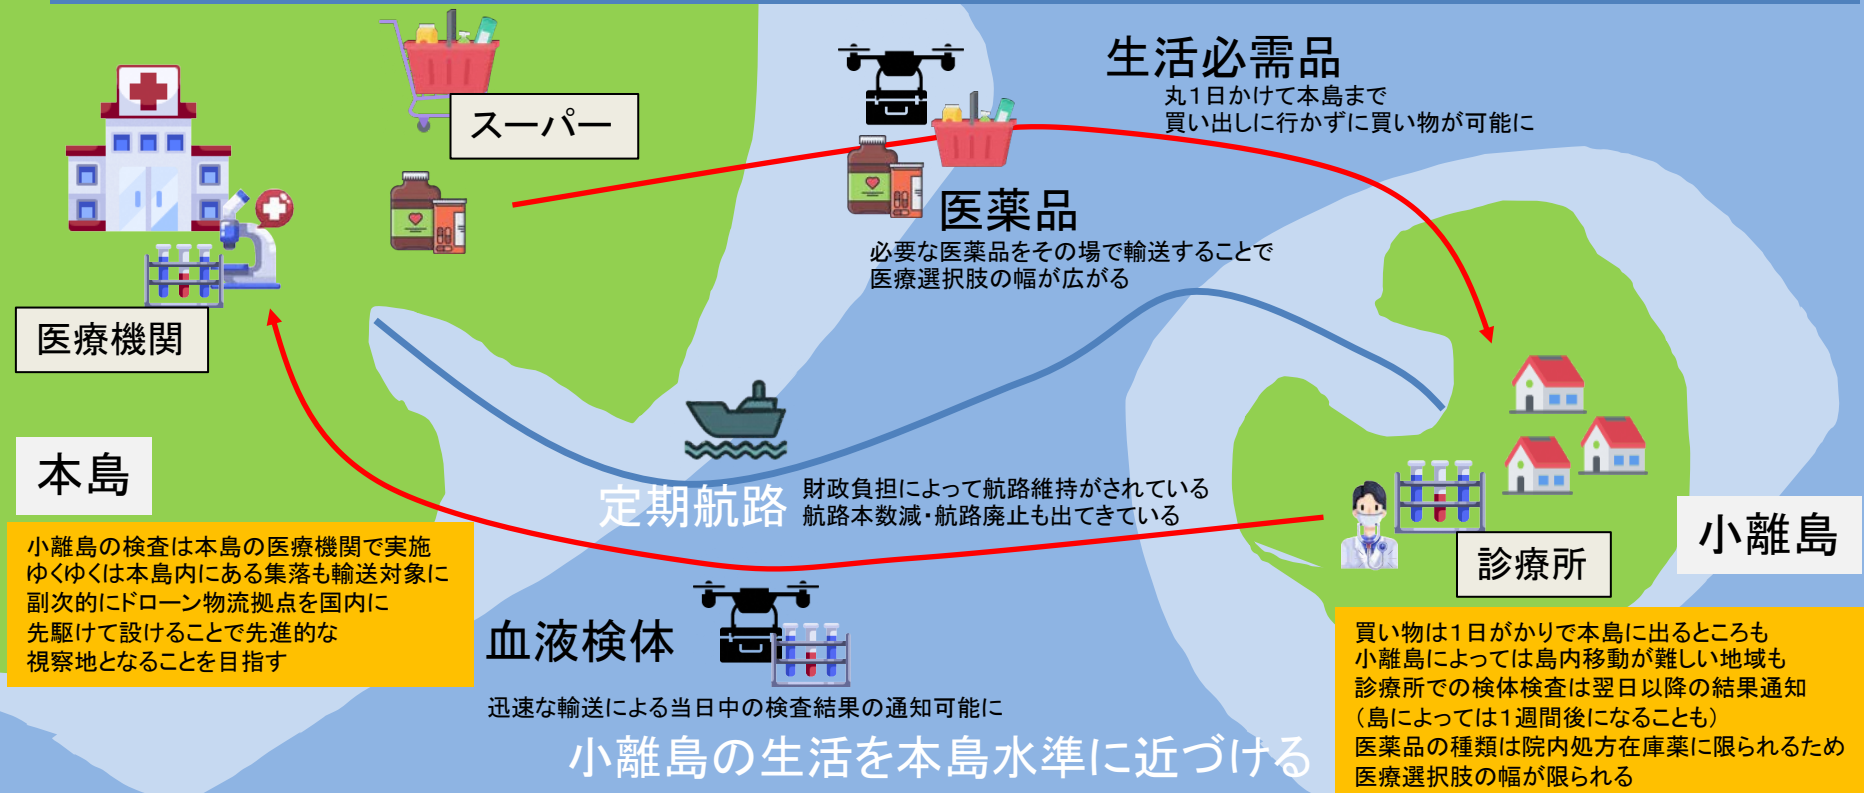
スーパー

医療機関

生活必需品
丸1日かけて本島まで
買い出しに行かずに買い物が可能に

医薬品
必要な医薬品をその場で輸送することで
医療選択肢の幅が広がる

本島

小離島の検査は本島の医療機関で実施
ゆくゆくは本島内にある集落も輸送対象に
副次的にドローン物流拠点を国内に
先駆けて設けることで先進的な
視察地となることを目指す

定期航路
財政負担によって航路維持がされている
航路本数減・航路廃止も出てきている

診療所

小離島

血液検体

迅速な輸送による当日中の検査結果の通知可能に

小離島の生活を本島水準に近づける

買い物は1日がかりで本島に出るところも
小離島によっては島内移動が難しい地域も
診療所での検体検査は翌日以降の結果通知
（島によっては1週間後になることも）
医薬品の種類は院内処方在庫薬に限られるため
医療選択肢の幅が限られる